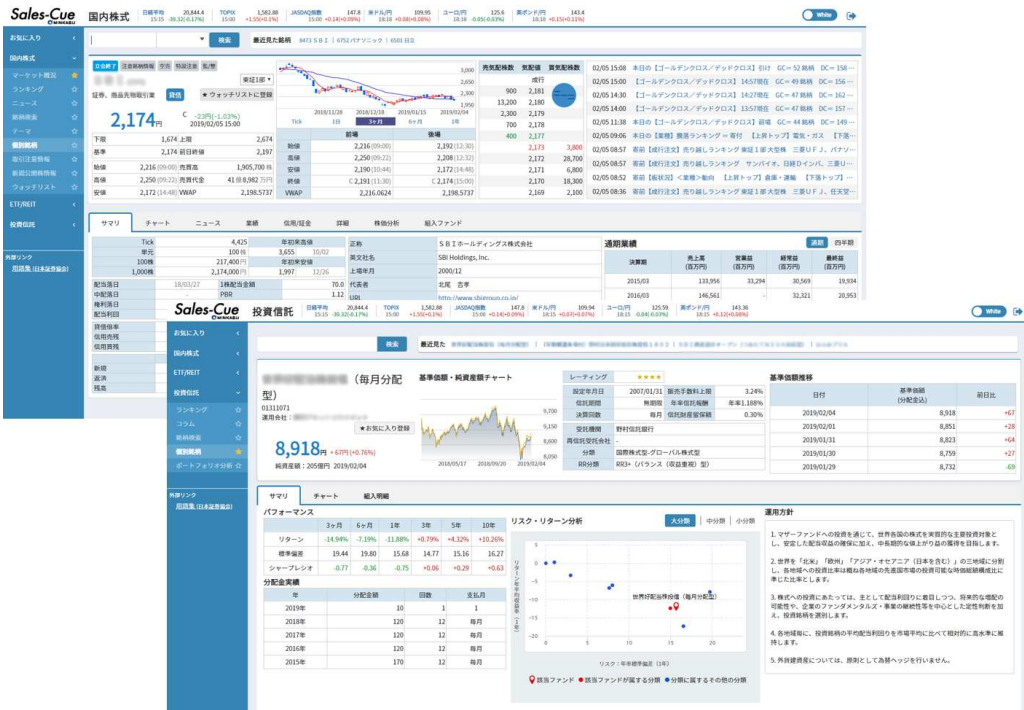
Sales-Cue 国内株式

日経平均 20,844.4 15:15 -39.32(-0.17%)
TOPIX 1,582.88 15:00 +1.55(+0.1%)
JASDAQ指数 147.8 15:00 +0.14(+0.09%)
米ドル/円 109.95 18:18 +0.08(+0.08%)
ユーロ/円 125.6 18:18 -0.05(-0.03%)
英ポンド/円 143.4 18:10 +0.15(+0.11%)

White

お気に入り
国内株式
マーケット概況
ランキング
ニュース
銘柄検索
テーマ
個別銘柄
取引注意情報
新規公開株情報
ウォッチリスト
ETF/REIT
投資信託
外部リンク
用語集 (日本証券業協会)

検索
最近見た銘柄 8473 SBI | 6752 パナソニック | 6501 日立

証券、商品先物取引業 貸借 ★ウォッチリストに登録
東証1部
2,174円 C -23円(-1.03%) 2019/02/05 15:00

| 下限 | 1,674 | 上限 | 2,674 |
|---|---|---|---|
| 基準 | 2,174 | 前日終値 | 2,197 |
| 始値 | 2,216(09:00) | 売買高 | 1,905,700株 |
| 高値 | 2,250(09:22) | 売買代金 | 41億8,982万円 |
| 安値 | 2,172(14:48) | VWAP | 2,198.5737 |

2019/11/28 2018/12/18 2019/01/15 2019/02/04
Tick 1日 3ヶ月 6ヶ月 1年

| | 前場 | 後場 |
|---|---|---|
| 始値 | 2,216(09:00) | 2,192(12:30) |
| 高値 | 2,250(09:22) | 2,208(12:32) |
| 安値 | 2,190(10:44) | 2,172(14:48) |
| 終値 | C 2,191(11:30) | C 2,174(15:00) |
| VWAP | 2,216.0624 | 2,198.5737 |

| 売気配株数 | 気配値 | 買気配株数 |
|---|---|---|
| | 成行 | |
| 900 | 2,181 | |
| 13,200 | 2,180 | |
| 2,300 | 2,179 | |
| 700 | 2,178 | |
| 400 | 2,177 | |
| | 2,173 | 3,800 |
| | 2,172 | 28,700 |
| | 2,171 | 6,800 |
| | 2,170 | 18,300 |
| | 2,169 | 2,100 |

02/05 15:08 本日の【ゴールデンクロス/デッドクロス】引け GC = 52 銘柄 DC = 158…
02/05 14:30 【ゴールデンクロス/デッドクロス】14:57現在 GC = 49 銘柄 DC = 156…
02/05 14:30 【ゴールデンクロス/デッドクロス】14:27現在 GC = 47 銘柄 DC = 162…
02/05 14:00 【ゴールデンクロス/デッドクロス】13:57現在 GC = 47 銘柄 DC = 165…
02/05 11:38 本日の【ゴールデンクロス/デッドクロス】前場 GC = 44 銘柄 DC = 149…
02/05 09:06 本日の【業種】騰落ランキング = 寄付 【上昇トップ】電気・ガス 【下落…
02/05 08:57 前場【成行注文】売り越しランキング 東証1部大型株 三菱UFJ、パナソ…
02/05 08:57 前場【成行注文】売り越しランキング サンバイオ、日経Dインバ、三菱U…
02/05 08:52 前場【板状況】<寄後>動向 【上昇トップ】倉庫・運輸 【下落トップ…
02/05 08:51 前場【成行注文】売り越しランキング 東証1部大型株 三菱UFJ、任天堂…

サマリ チャート ニュース 業績 信用/証金 詳細 株価分析 組入ファンド

| Tick | 4,425 | 年初来高値 | |
|---|---|---|---|
| 単元 | 100株 | 3,655 | 10/02 |
| 100株 | 217,400円 | 年初来安値 | |
| 1,000株 | 2,174,000円 | 1,997 | 12/26 |

配当落日 18/03/27 1株配当金額 70.0
中配落日 PBR 1.12
権利落日
配当利回
貸借倍率
信用売残
信用買残
新規
返済
現渡

| 正称 | SBIホールディングス株式会社 |
|---|---|
| 英文社名 | SBI Holdings, Inc. |
| 上場年月 | 2000/12 |
| 代表者 | 北尾 吉孝 |
| URL | http://www.sbigroup.co.jp/ |

通期業績 連結 四半期

| 決算期 | 売上高(百万円) | 営業益(百万円) | 経常益(百万円) | 最終益(百万円) |
|---|---|---|---|---|
| 2015/03 | 133,956 | 33,294 | 30,569 | 19,934 |
| 2016/03 | 146,561 | - | 32,321 | 20,953 |

Sales-Cue 投資信託

日経平均 20,844.4 15:15 -39.32(-0.17%)
TOPIX 1,582.88 15:00 +1.55(+0.1%)
JASDAQ指数 147.8 15:00 +0.14(+0.09%)
米ドル/円 109.94 18:15 +0.07(+0.07%)
ユーロ/円 125.59 18:15 -0.04(-0.03%)
英ポンド/円 143.36 18:12 +0.12(+0.08%)

White

お気に入り
国内株式
ETF/REIT
投資信託
ランキング
コラム
銘柄検索
個別銘柄
ポートフォリオ分析
外部リンク
用語集 (日本証券業協会)

検索
最近見た

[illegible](毎月分配型)
01311071
運用会社: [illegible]
★お気に入り登録
8,918円 +67円(+0.76%)
純資産額: 205億円 2019/02/04

基準価額・純資産額チャート
9,700 9,450 9,200 8,950 8,700
2018/05/17 2018/09/20 2019/02/04

| レーティング | ★★★★ | | |
|---|---|---|---|
| 設定年月日 | 2007/01/31 | 販売手数料上限 | 3.24% |
| 信託期限 | 無期限 | 年率信託報酬 | 年率1.188% |
| 決算回数 | 毎月 | 信託財産留保額 | 0.30% |
| 受託機関 | 野村信託銀行 | | |
| 再信託受託会社 | - | | |
| 分類 | 国際株式型-グローバル株式型 | | |
| RR分類 | RR3+(バランス(収益重視)型) | | |

基準価額推移

| 日付 | 基準価額(分配金込) | 前日比 |
|---|---|---|
| 2019/02/04 | 8,918 | +67 |
| 2019/02/01 | 8,851 | +28 |
| 2019/01/31 | 8,823 | +64 |
| 2019/01/30 | 8,759 | +27 |
| 2019/01/29 | 8,732 | -69 |

サマリ チャート 組入明細

パフォーマンス

| | 3ヶ月 | 6ヶ月 | 1年 | 3年 | 5年 | 10年 |
|---|---|---|---|---|---|---|
| リターン | -14.94% | -7.19% | -11.88% | +0.79% | +4.32% | +10.26% |
| 標準偏差 | 19.44 | 19.80 | 15.68 | 14.77 | 15.16 | 16.27 |
| シャープレシオ | -0.77 | -0.36 | -0.75 | +0.06 | +0.29 | +0.63 |

分配金実績

| 年 | 分配金額 | 回数 | 支払月 |
|---|---|---|---|
| 2019年 | 10 | 1 | 1月 |
| 2018年 | 120 | 12 | 毎月 |
| 2017年 | 120 | 12 | 毎月 |
| 2016年 | 120 | 12 | 毎月 |
| 2015年 | 170 | 12 | 毎月 |

リスク・リターン分析 大分類 中分類 小分類
リターン:年率換算(1年)
0 -5 -10 -15 -20
0 5 10 15 20
世界好配当株投信(毎月分配型)
リスク:年率換算値(1年)
該当ファンド ● 該当ファンドが属する分類 ● 分類に属するその他の分類

運用方針
1. マザーファンドへの投資を通じて、世界各国の株式を実質的な主要投資対象とし、安定した配当収益の確保に加え、中長期的な値上がり益の獲得を目指します。
2. 世界を「北米」「欧州」「アジア・オセアニア(日本を含む)」の三地域に分割し、各地域への投資比率は概ね各地域の先進国市場の時価総額構成比に準じた比率とします。
3. 株式への投資にあたっては、主として配当利回りに着目しつつ、将来的な増配の可能性や、企業のファンダメンタルズ・事業の継続性等を中心とした定性判断を加え、投資銘柄を選定します。
4. 各地域毎に、投資銘柄の平均配当利回りを市場平均に比べて相対的に高水準に維持します。
5. 外貨建資産については、原則として為替ヘッジを行いません。